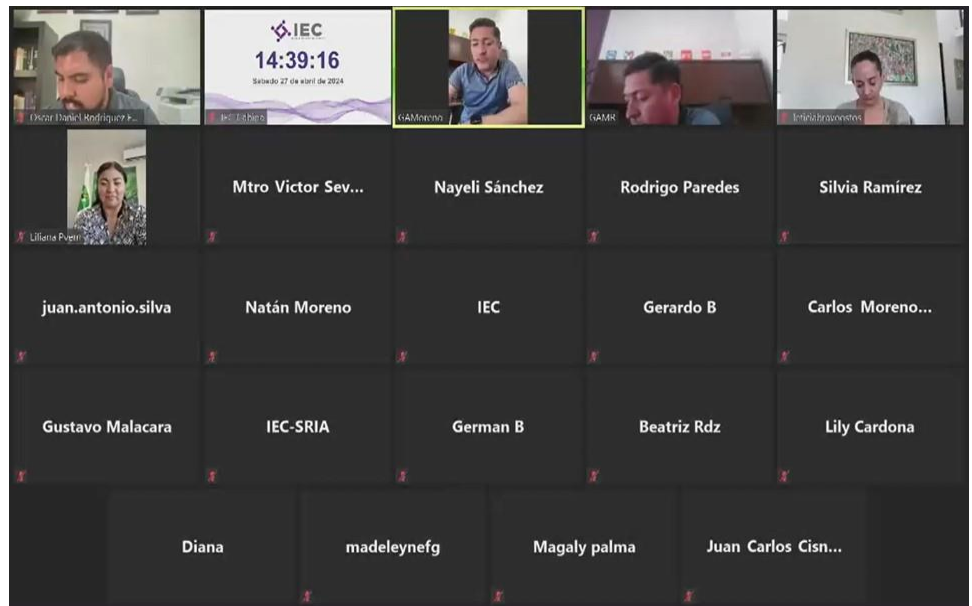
Oscar Daniel Rodriguez F...

IEC
14:39:16
Sabado 27 de abril de 2024
IEC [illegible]

GAMoreno

GAMR

leticiabravoostos

Liliana Puen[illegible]

Mtro Victor Sev...

Nayeli Sánchez

Rodrigo Paredes

Silvia Ramírez

juan.antonio.silva

Natán Moreno

IEC

Gerardo B

Carlos Moreno...

Gustavo Malacara

IEC-SRIA

German B

Beatriz Rdz

Lily Cardona

Diana

madeleynefg

Magaly palma

Juan Carlos Cisn...